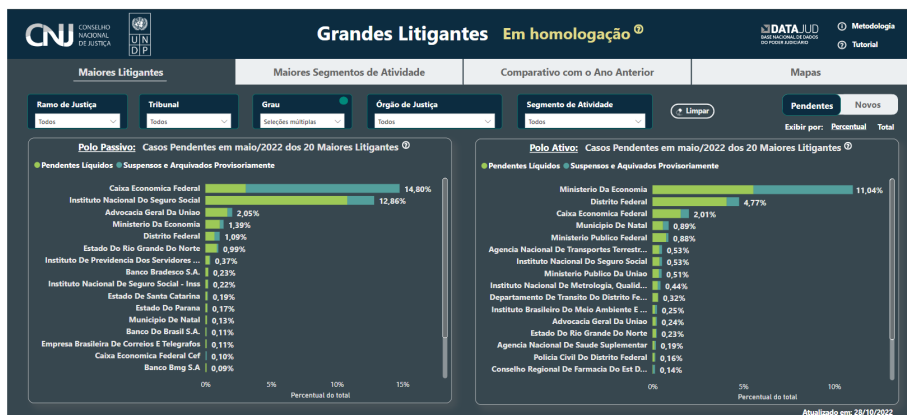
CNJ CONSELHO NACIONAL DE JUSTIÇA

UNDP

Grandes Litigantes Em homologação ?

DATAJUD BASE NACIONAL DE DADOS DO PODER JUDICIÁRIO

Metodologia

Tutorial

Maiores Litigantes | Maiores Segmentos de Atividade | Comparativo com o Ano Anterior | Mapas

Ramo de Justiça
Todos

Tribunal
Todos

Grau
Seleções múltiplas

Órgão de Justiça
Todos

Segmento de Atividade
Todos

Limpar

Pendentes Novos

Exibir por: Percentual Total

Polo Passivo: Casos Pendentes em maio/2022 dos 20 Maiores Litigantes ?

Pendentes Líquidos Suspensos e Arquivados Provisoriamente

Caixa Economica Federal 14,80%
Instituto Nacional Do Seguro Social 12,86%
Advocacia Geral Da Uniao 2,05%
Ministerio Da Economia 1,39%
Distrito Federal 1,09%
Estado Do Rio Grande Do Norte 0,99%
Instituto De Previdencia Dos Servidores ... 0,37%
Banco Bradesco S.A. 0,23%
Instituto Nacional De Seguro Social - Inss 0,22%
Estado De Santa Catarina 0,19%
Estado Do Parana 0,17%
Municipio De Natal 0,13%
Banco Do Brasil S.A. 0,11%
Empresa Brasileira De Correios E Telegrafos 0,11%
Caixa Economica Federal Cef 0,10%
Banco Bmg S.A 0,09%

0% 5% 10% 15%
Percentual do total

Polo Ativo: Casos Pendentes em maio/2022 dos 20 Maiores Litigantes ?

Pendentes Líquidos Suspensos e Arquivados Provisoriamente

Ministerio Da Economia 11,04%
Distrito Federal 4,77%
Caixa Economica Federal 2,01%
Municipio De Natal 0,89%
Ministerio Publico Federal 0,88%
Agencia Nacional De Transportes Terrestr... 0,53%
Instituto Nacional Do Seguro Social 0,53%
Ministerio Publico Da Uniao 0,51%
Instituto Nacional De Metrologia, Qualid... 0,44%
Departamento De Transito Do Distrito Fe... 0,32%
Instituto Brasileiro Do Meio Ambiente E ... 0,25%
Advocacia Geral Da Uniao 0,24%
Estado Do Rio Grande Do Norte 0,23%
Agencia Nacional De Saude Suplementar 0,19%
Policia Civil Do Distrito Federal 0,16%
Conselho Regional De Farmacia Do Est D... 0,14%

0% 5% 10%
Percentual do total

Atualizado em: 28/10/2022